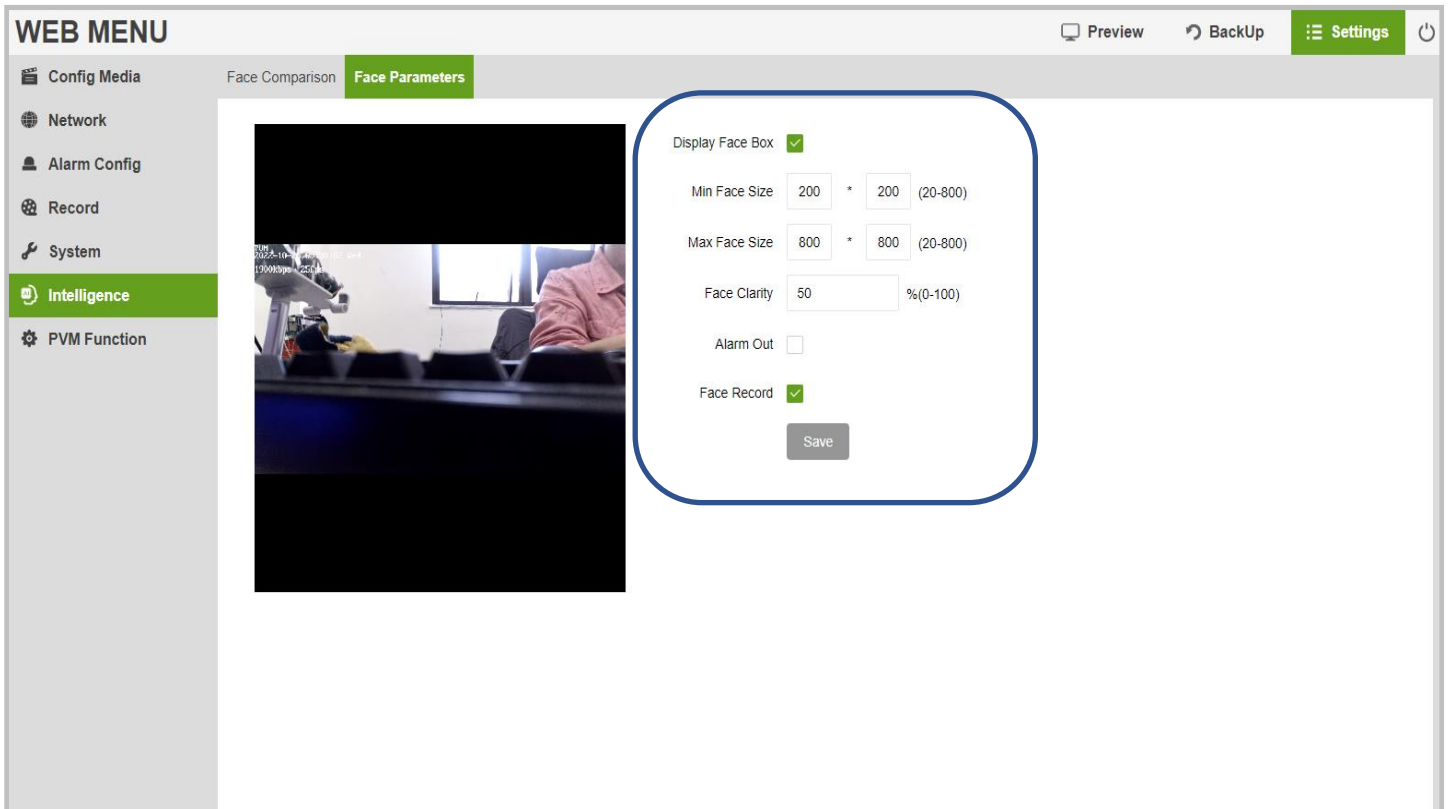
WEB MENU

Preview BackUp Settings

Config Media
Network
Alarm Config
Record
System
Intelligence
PVM Function

Face Comparison Face Parameters

PVM
2022-10-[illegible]
1900Kbps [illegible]

Display Face Box

Min Face Size 200 * 200 (20-800)

Max Face Size 800 * 800 (20-800)

Face Clarity 50 %(0-100)

Alarm Out

Face Record

Save